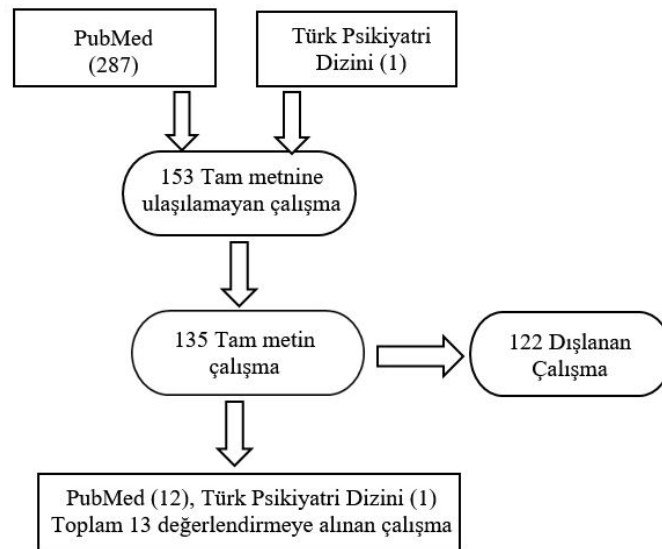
PubMed
(287)

Türk Psikiyatri
Dizini (1)

153 Tam metnine
ulaşılamayan çalışma

135 Tam metin
çalışma

122 Dışlanan
Çalışma

PubMed (12), Türk Psikiyatri Dizini (1)
Toplam 13 değerlendirmeye alınan çalışma